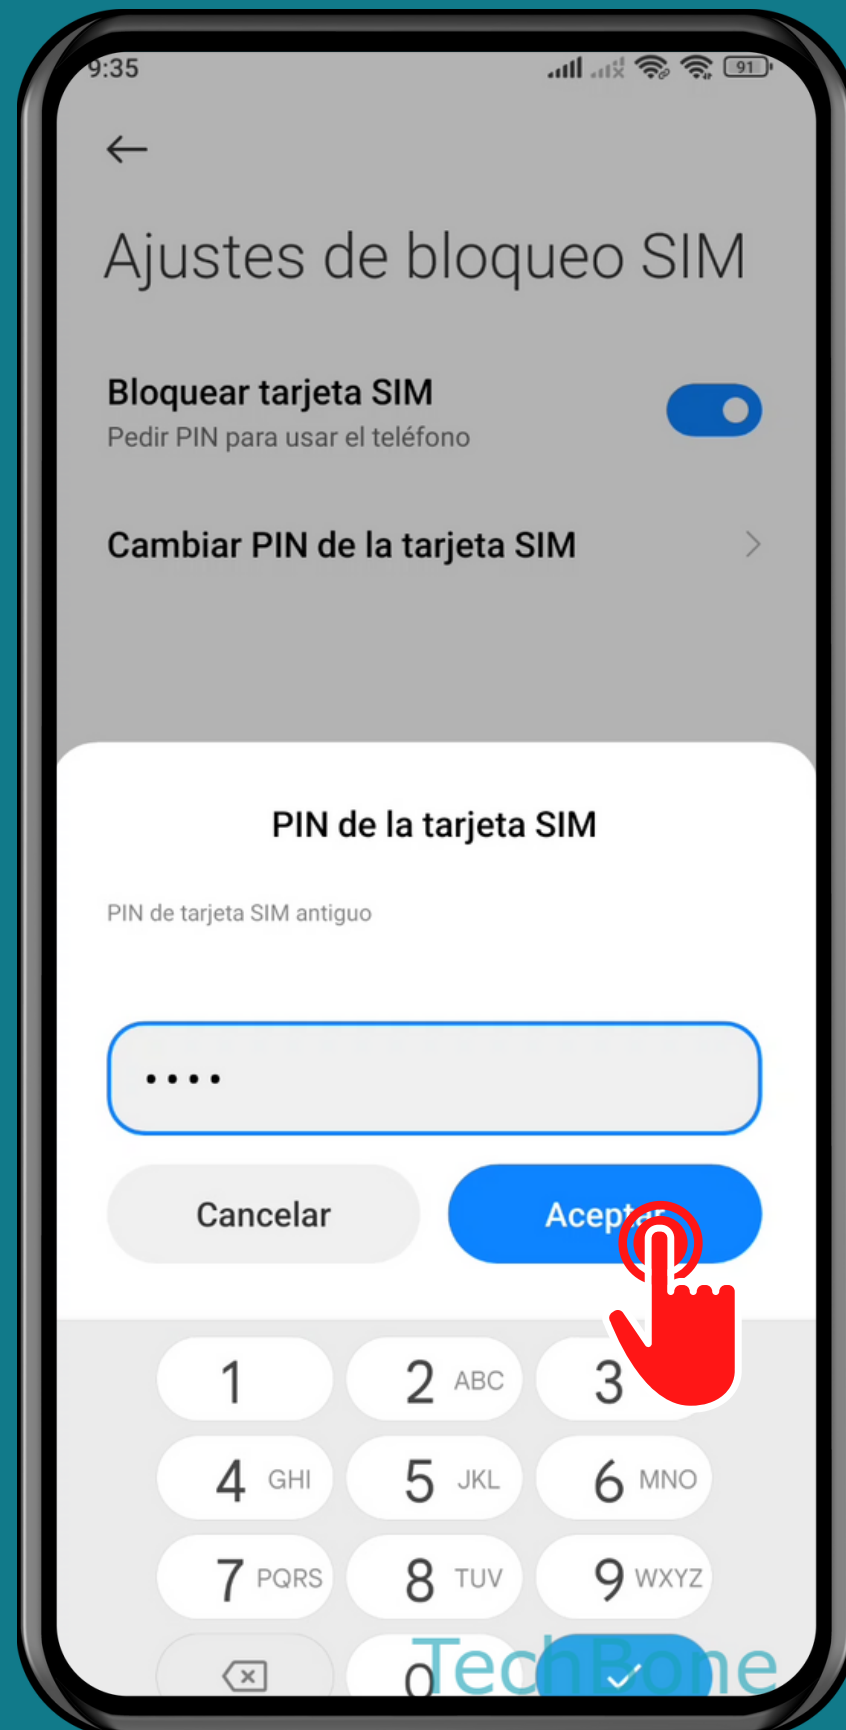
9:35

Ajustes de bloqueo SIM

Bloquear tarjeta SIM
Pedir PIN para usar el teléfono

Cambiar PIN de la tarjeta SIM

PIN de la tarjeta SIM

PIN de tarjeta SIM antiguo

••••

Cancelar

Acep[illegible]

1
2 ABC
3
4 GHI
5 JKL
6 MNO
7 PQRS
8 TUV
9 WXYZ
0

TechBone